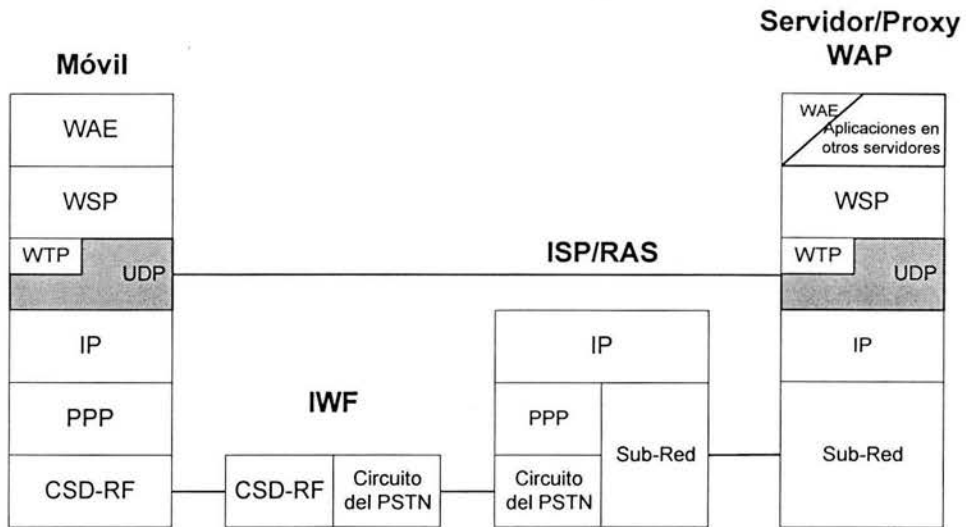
Móvil

WAE

WSP

WTP

UDP

IP

PPP

CSD-RF

ISP/RAS

IWF

CSD-RF

Circuito del PSTN

IP

PPP

Circuito del PSTN

Sub-Red

Servidor/Proxy WAP

WAE

Aplicaciones en otros servidores

WSP

WTP

UDP

IP

Sub-Red